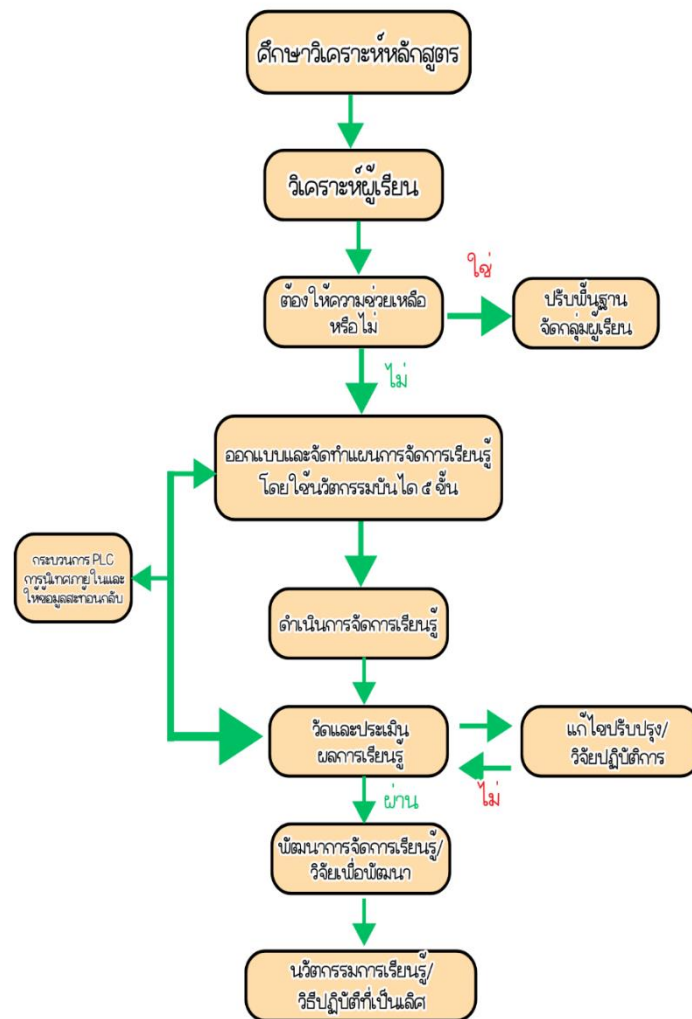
ศึกษาวิเคราะห์หลักสูตร

วิเคราะห์ผู้เรียน

ต้องให้ความช่วยเหลือหรือไม่

ใช่

ปรับพื้นฐาน จัดกลุ่มผู้เรียน

ไม่

ออกแบบและจัดทำแผนการจัดการเรียนรู้ โดยใช้นวัตกรรมบันได ๕ ขั้น

กระบวนการ PLC การนิเทศภายในและให้ข้อมูลสะท้อนกลับ

ดำเนินการจัดการเรียนรู้

วัดและประเมินผลการเรียนรู้

แก้ไขปรับปรุง/ วิจัยปฏิบัติการ

ไม่

ผ่าน

พัฒนาการจัดการเรียนรู้/ วิจัยเพื่อพัฒนา

นวัตกรรมการเรียนรู้/ วิธีปฏิบัติที่เป็นเลิศ